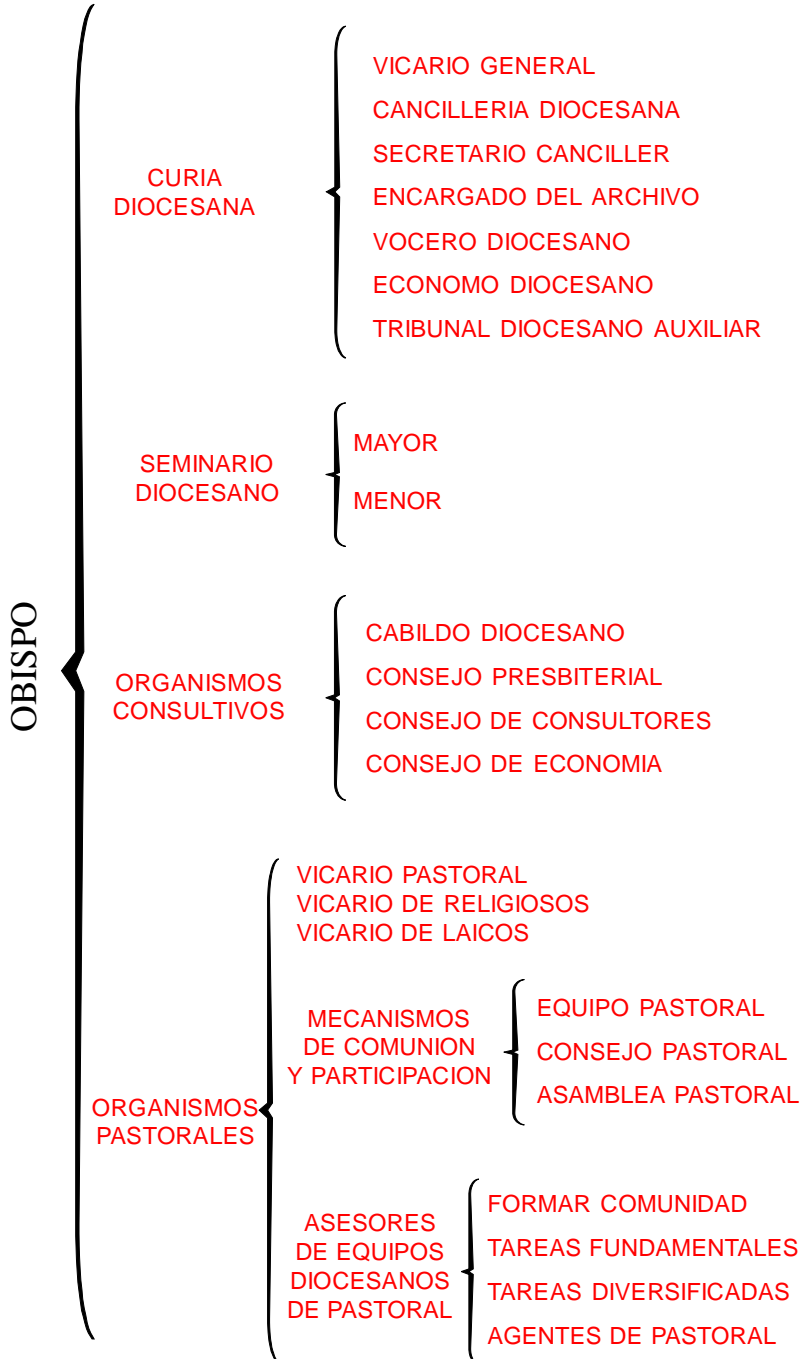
OBISPO

CURIA DIOCESANA

VICARIO GENERAL
CANCILLERIA DIOCESANA
SECRETARIO CANCILLER
ENCARGADO DEL ARCHIVO
VOCERO DIOCESANO
ECONOMO DIOCESANO
TRIBUNAL DIOCESANO AUXILIAR

SEMINARIO DIOCESANO

MAYOR
MENOR

ORGANISMOS CONSULTIVOS

CABILDO DIOCESANO
CONSEJO PRESBITERIAL
CONSEJO DE CONSULTORES
CONSEJO DE ECONOMIA

ORGANISMOS PASTORALES

VICARIO PASTORAL
VICARIO DE RELIGIOSOS
VICARIO DE LAICOS

MECANISMOS DE COMUNION Y PARTICIPACION

EQUIPO PASTORAL
CONSEJO PASTORAL
ASAMBLEA PASTORAL

ASESORES DE EQUIPOS DIOCESANOS DE PASTORAL

FORMAR COMUNIDAD
TAREAS FUNDAMENTALES
TAREAS DIVERSIFICADAS
AGENTES DE PASTORAL